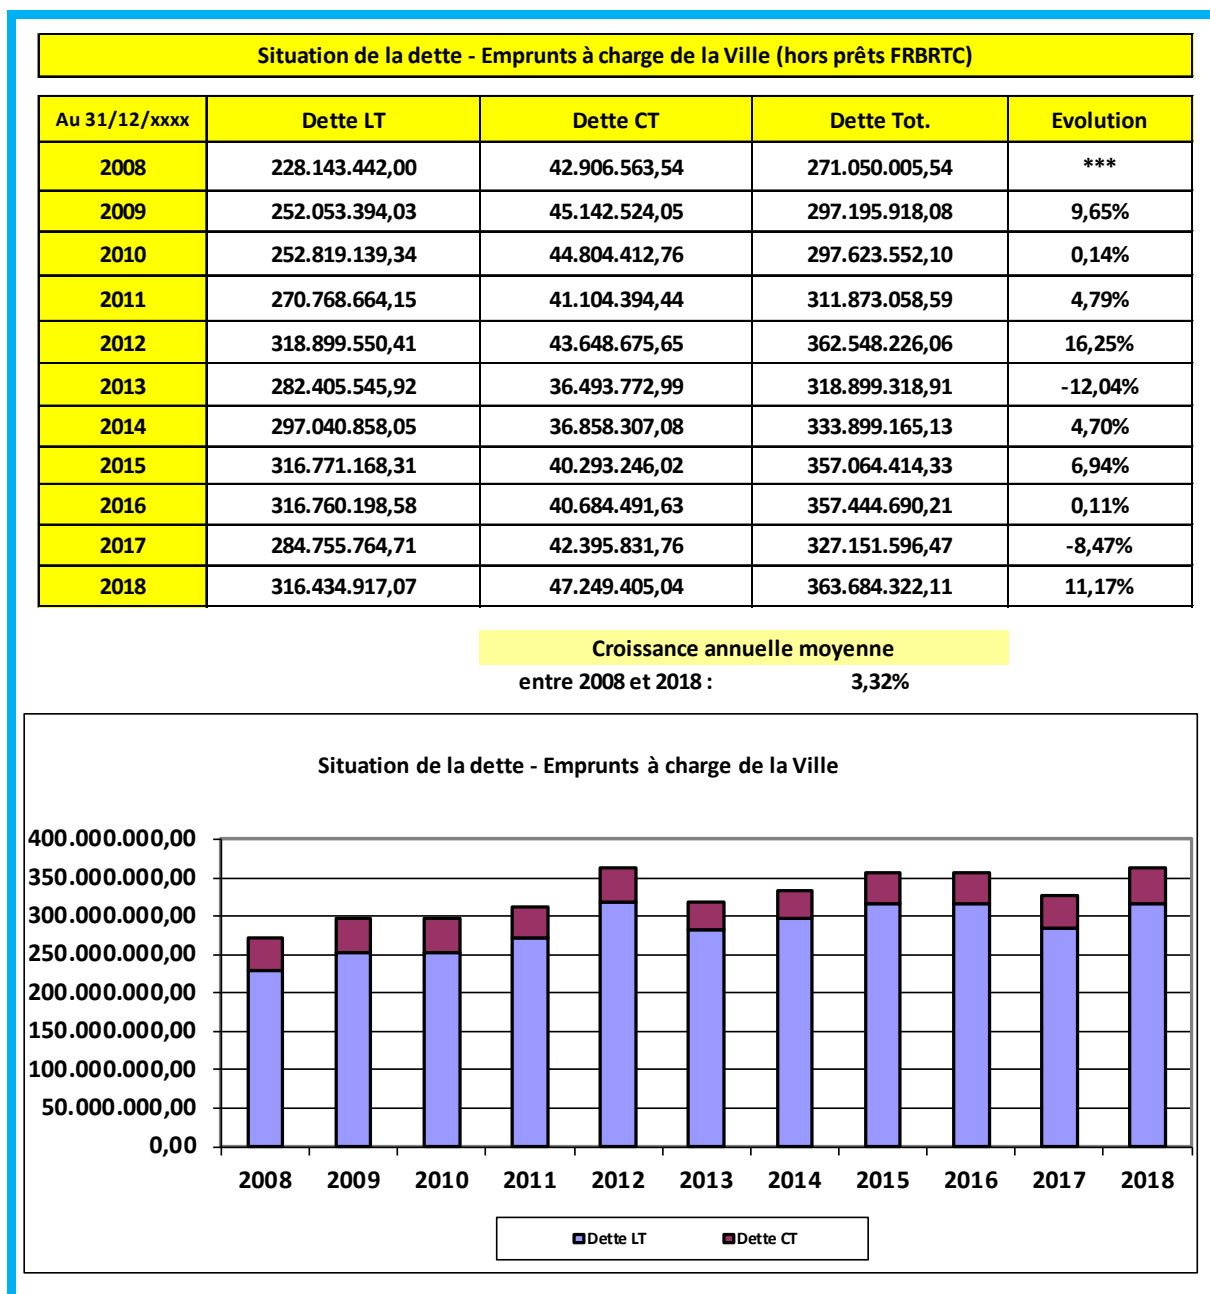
Situation de la dette - Emprunts à charge de la Ville (hors prêts FRBRTC)

| Au 31/12/xxxx | Dette LT | Dette CT | Dette Tot. | Evolution |
|---|---|---|---|---|
| 2008 | 228.143.442,00 | 42.906.563,54 | 271.050.005,54 | *** |
| 2009 | 252.053.394,03 | 45.142.524,05 | 297.195.918,08 | 9,65% |
| 2010 | 252.819.139,34 | 44.804.412,76 | 297.623.552,10 | 0,14% |
| 2011 | 270.768.664,15 | 41.104.394,44 | 311.873.058,59 | 4,79% |
| 2012 | 318.899.550,41 | 43.648.675,65 | 362.548.226,06 | 16,25% |
| 2013 | 282.405.545,92 | 36.493.772,99 | 318.899.318,91 | -12,04% |
| 2014 | 297.040.858,05 | 36.858.307,08 | 333.899.165,13 | 4,70% |
| 2015 | 316.771.168,31 | 40.293.246,02 | 357.064.414,33 | 6,94% |
| 2016 | 316.760.198,58 | 40.684.491,63 | 357.444.690,21 | 0,11% |
| 2017 | 284.755.764,71 | 42.395.831,76 | 327.151.596,47 | -8,47% |
| 2018 | 316.434.917,07 | 47.249.405,04 | 363.684.322,11 | 11,17% |

Croissance annuelle moyenne
entre 2008 et 2018 : 3,32%

Situation de la dette - Emprunts à charge de la Ville

400.000.000,00
350.000.000,00
300.000.000,00
250.000.000,00
200.000.000,00
150.000.000,00
100.000.000,00
50.000.000,00
0,00

2008 2009 2010 2011 2012 2013 2014 2015 2016 2017 2018

Dette LT Dette CT